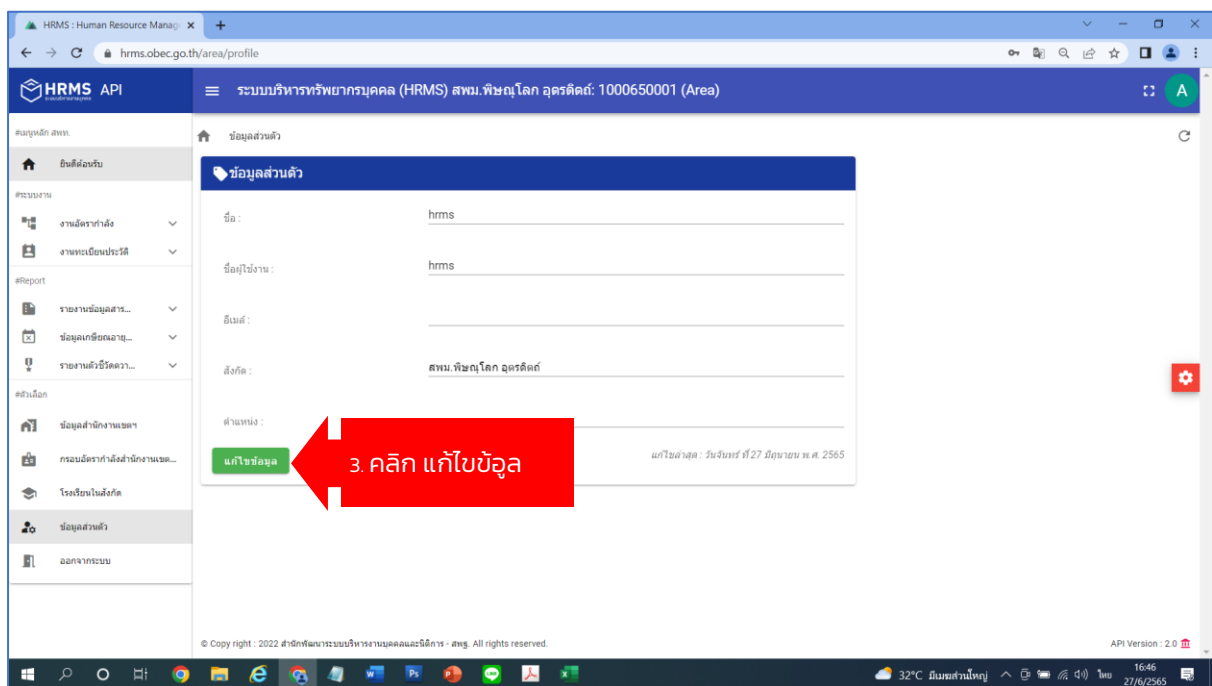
HRMS : Human Resource Manag ×
hrms.obec.go.th/area/profile

HRMS API

ระบบบริหารทรัพยากรบุคคล (HRMS) สพม.พิษณุโลก อุตรดิตถ์: 1000650001 (Area)

A

#เมนูหลัก สพท.
ยินดีต้อนรับ
#ระบบงาน
งานอัตรากำลัง
งานทะเบียนประวัติ
#Report
รายงานข้อมูลสาร...
ข้อมูลเกษียณอายุ...
รายงานตัวชี้วัดควา...
#ตัวเลือก
ข้อมูลสำนักงานเขตฯ
กรอบอัตรากำลังสำนักงานเขต...
โรงเรียนในสังกัด
ข้อมูลส่วนตัว
ออกจากระบบ

ข้อมูลส่วนตัว

ข้อมูลส่วนตัว

ชื่อ : hrms
ชื่อผู้ใช้งาน : hrms
อีเมล์ :
สังกัด : สพม.พิษณุโลก อุตรดิตถ์
ตำแหน่ง :

แก้ไขข้อมูล

3. คลิก แก้ไขข้อูล

แก้ไขล่าสุด : วันจันทร์ ที่ 27 มิถุนายน พ.ศ. 2565

© Copy right : 2022 สำนักพัฒนาระบบบริหารงานบุคคลและนิติการ - สพฐ. All rights reserved.

API Version : 2.0

32°C มีเมฆส่วนใหญ่ ไทย 16:46 27/6/2565